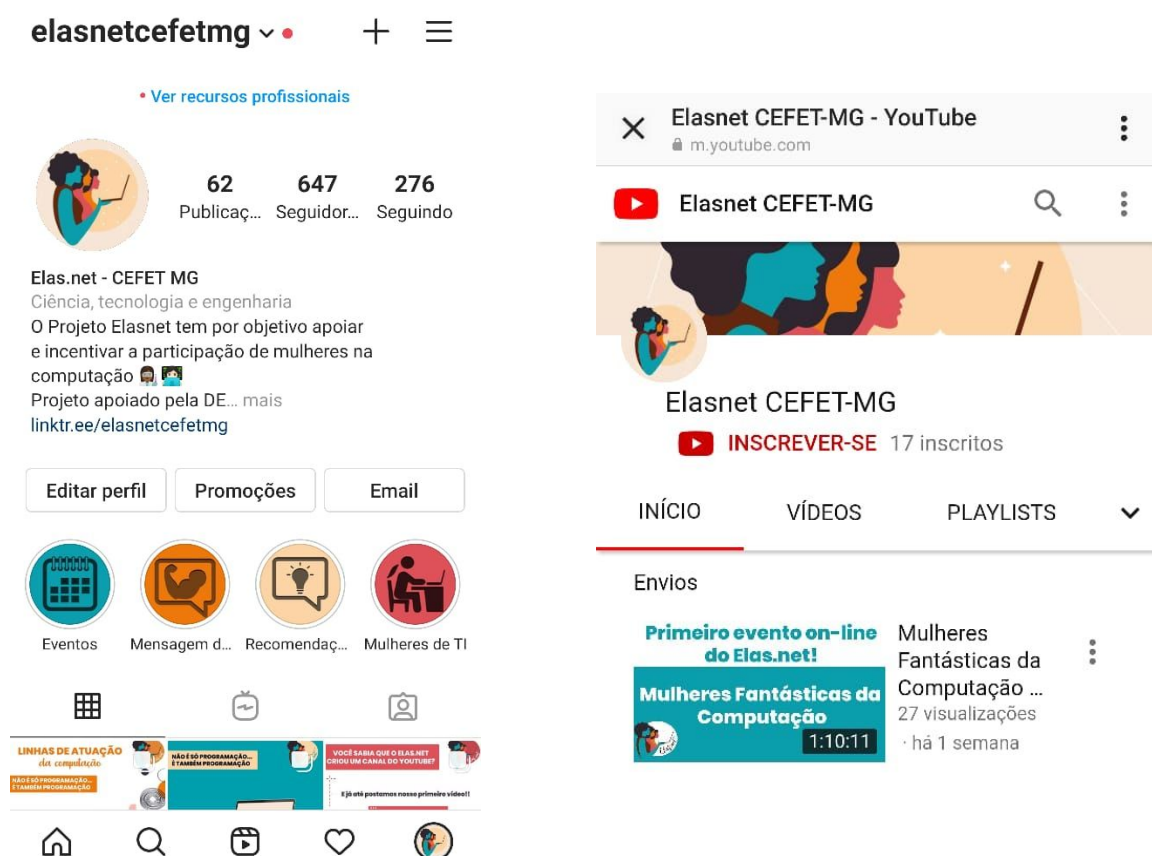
elasnetcefetmg

• Ver recursos profissionais

62 Publicaç...
647 Seguidor...
276 Seguindo

Elas.net - CEFET MG
Ciência, tecnologia e engenharia
O Projeto Elasnet tem por objetivo apoiar e incentivar a participação de mulheres na computação 👩🏾‍💻👩🏻‍💻
Projeto apoiado pela DE... mais
linktr.ee/elasnetcefetmg

Editar perfil
Promoções
Email

Eventos
Mensagem d...
Recomendaç...
Mulheres de TI

LINHAS DE ATUAÇÃO da computação
NÃO É SÓ PROGRAMAÇÃO... É TAMBÉM PROGRAMAÇÃO
NÃO É SÓ PROGRAMAÇÃO... É TAMBÉM PROGRAMAÇÃO
VOCÊ SABIA QUE O ELAS.NET CRIOU UM CANAL DO YOUTUBE?
E já até postamos nosso primeiro vídeo!!

Elasnet CEFET-MG - YouTube
m.youtube.com

Elasnet CEFET-MG

Elasnet CEFET-MG
INSCREVER-SE 17 inscritos

INÍCIO
VÍDEOS
PLAYLISTS

Envios

Primeiro evento on-line do Elas.net!
Mulheres Fantásticas da Computação
1:10:11
Mulheres Fantásticas da Computação ...
27 visualizações
· há 1 semana